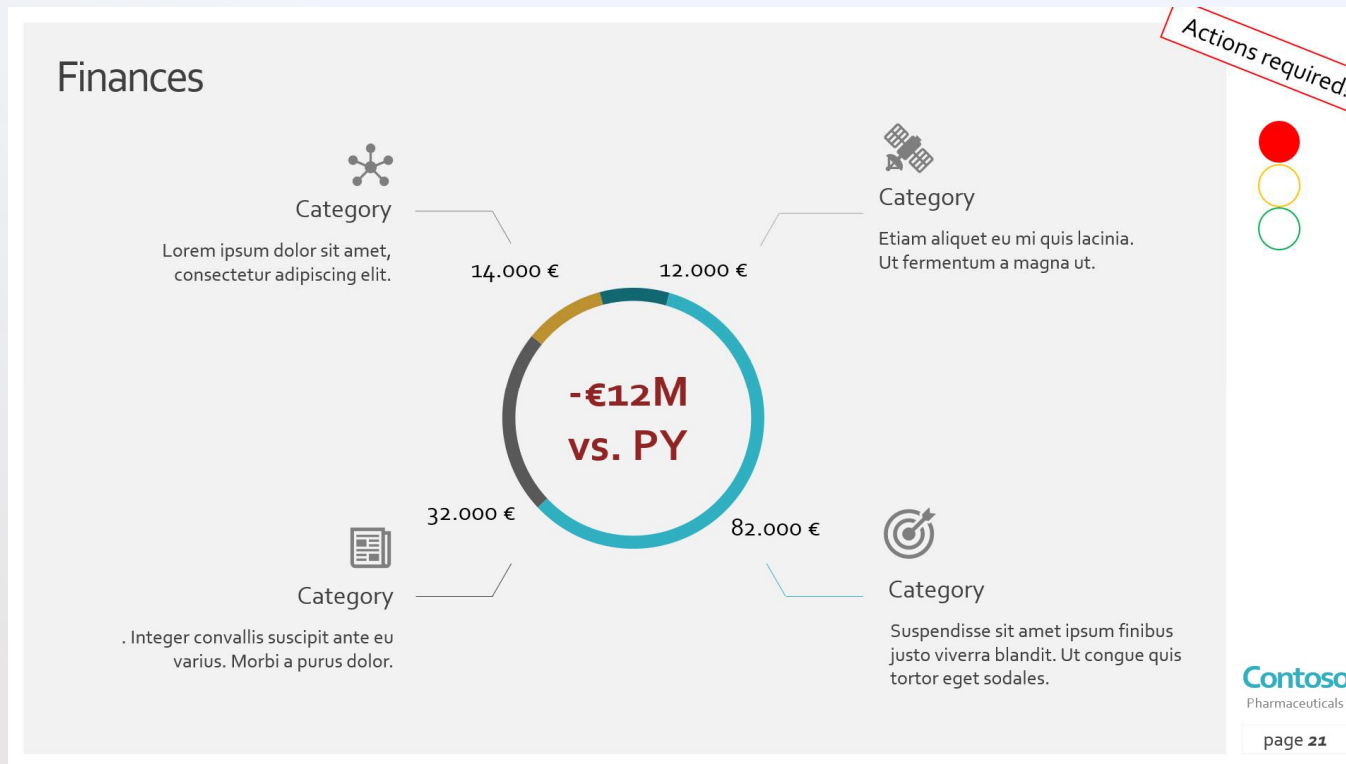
Finances

Actions required

Category

Lorem ipsum dolor sit amet, consectetur adipiscing elit.

14.000 €

12.000 €

Category

Etiam aliquet eu mi quis lacinia. Ut fermentum a magna ut.

-€12M vs. PY

32.000 €

82.000 €

Category

. Integer convallis suscipit ante eu varius. Morbi a purus dolor.

Category

Suspendisse sit amet ipsum finibus justo viverra blandit. Ut congue quis tortor eget sodales.

Contoso
Pharmaceuticals

page 21